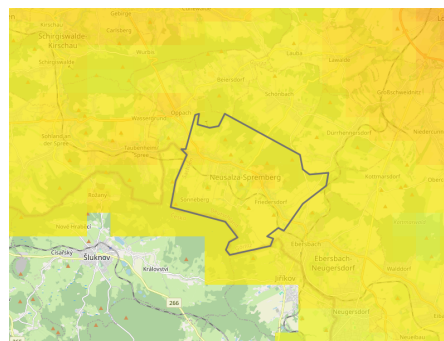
Kirschau
Gebirge
Schirgiswalde-Kirschau
Crostau
Schirgiswalde
Wurbis
Lawalde
Beiersdorf
Großschweidnitz
Schönbach
Oppach
Wehrsdorf
Sohland an der Spree
Taubenheim Spree
Neusalza-Spremberg
Obercunnersdorf
Niedercunnersdorf
Rosenhain
Eibau
Friedersdorf
Neu Hraniště
Ebersbach
Ebersbach-Neugersdorf
Šluknov
Císařský
Královské
266
Jiříkov
Walddorf
Neugersdorf